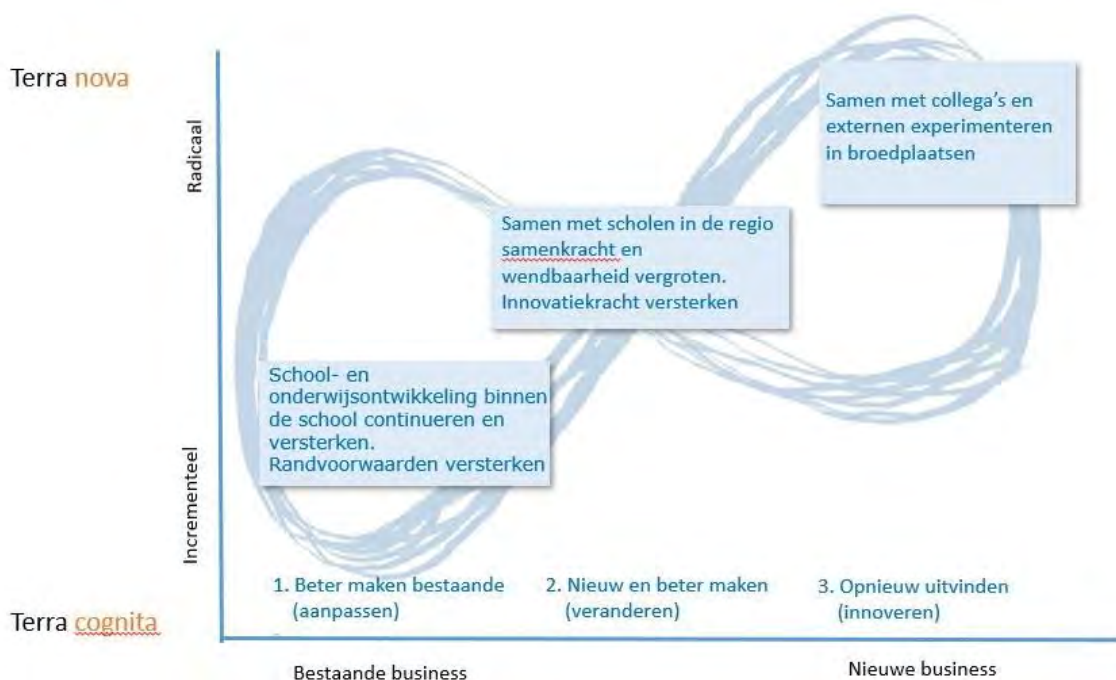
Terra nova

Radicaal

Samen met collega's en externen experimenteren in broedplaatsen

Samen met scholen in de regio samenkracht en wendbaarheid vergroten. Innovatiekracht versterken

School- en onderwijsontwikkeling binnen de school continueren en versterken. Randvoorwaarden versterken

Incrementeel

1. Beter maken bestaande (aanpassen)

2. Nieuw en beter maken (veranderen)

3. Opnieuw uitvinden (innoveren)

Terra cognita

Bestaande business

Nieuwe business